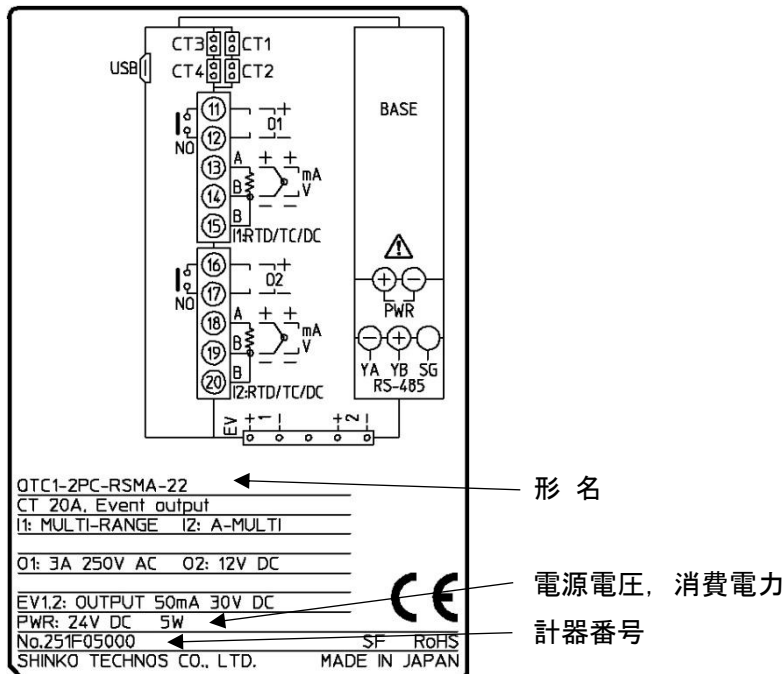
CT3 CT1
USB CT4 CT2
BASE
11
12
NO
+
O1
13
14
15
A
B
B
+ +
mA
V
I1:RTD/TC/DC
16
17
NO
+
O2
18
19
20
A
B
B
+ +
mA
V
I2:RTD/TC/DC
PWR
YA YB SG
RS-485
EV + 1 + 2
QTC1-2PC-RSMA-22
CT 20A, Event output
I1: MULTI-RANGE I2: A-MULTI
O1: 3A 250V AC O2: 12V DC
EV1,2: OUTPUT 50mA 30V DC
PWR: 24V DC 5W
No.251F05000
SF RoHS
SHINKO TECHNOS CO., LTD. MADE IN JAPAN
CE

形 名
電源電圧，消費電力
計器番号